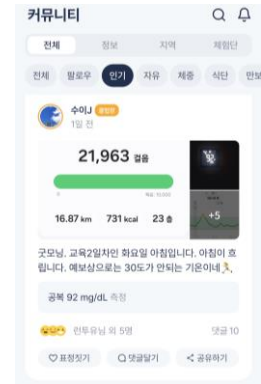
커뮤니티

전체 정보 지역 체험단

전체 팔로우 인기 자유 체중 식단 만보

수이J 공인인
1일 전

21,963 걸음

0 목표 10,000

16.87 km 731 kcal 23 층

+5

굿모닝. 교육2일차인 화요일 아침입니다. 아침이 흐립니다. 예보상으로는 30도가 안되는 기온이네

공복 92 mg/dL 측정

런투유님 외 5명 댓글 10

표정짓기 댓글달기 공유하기